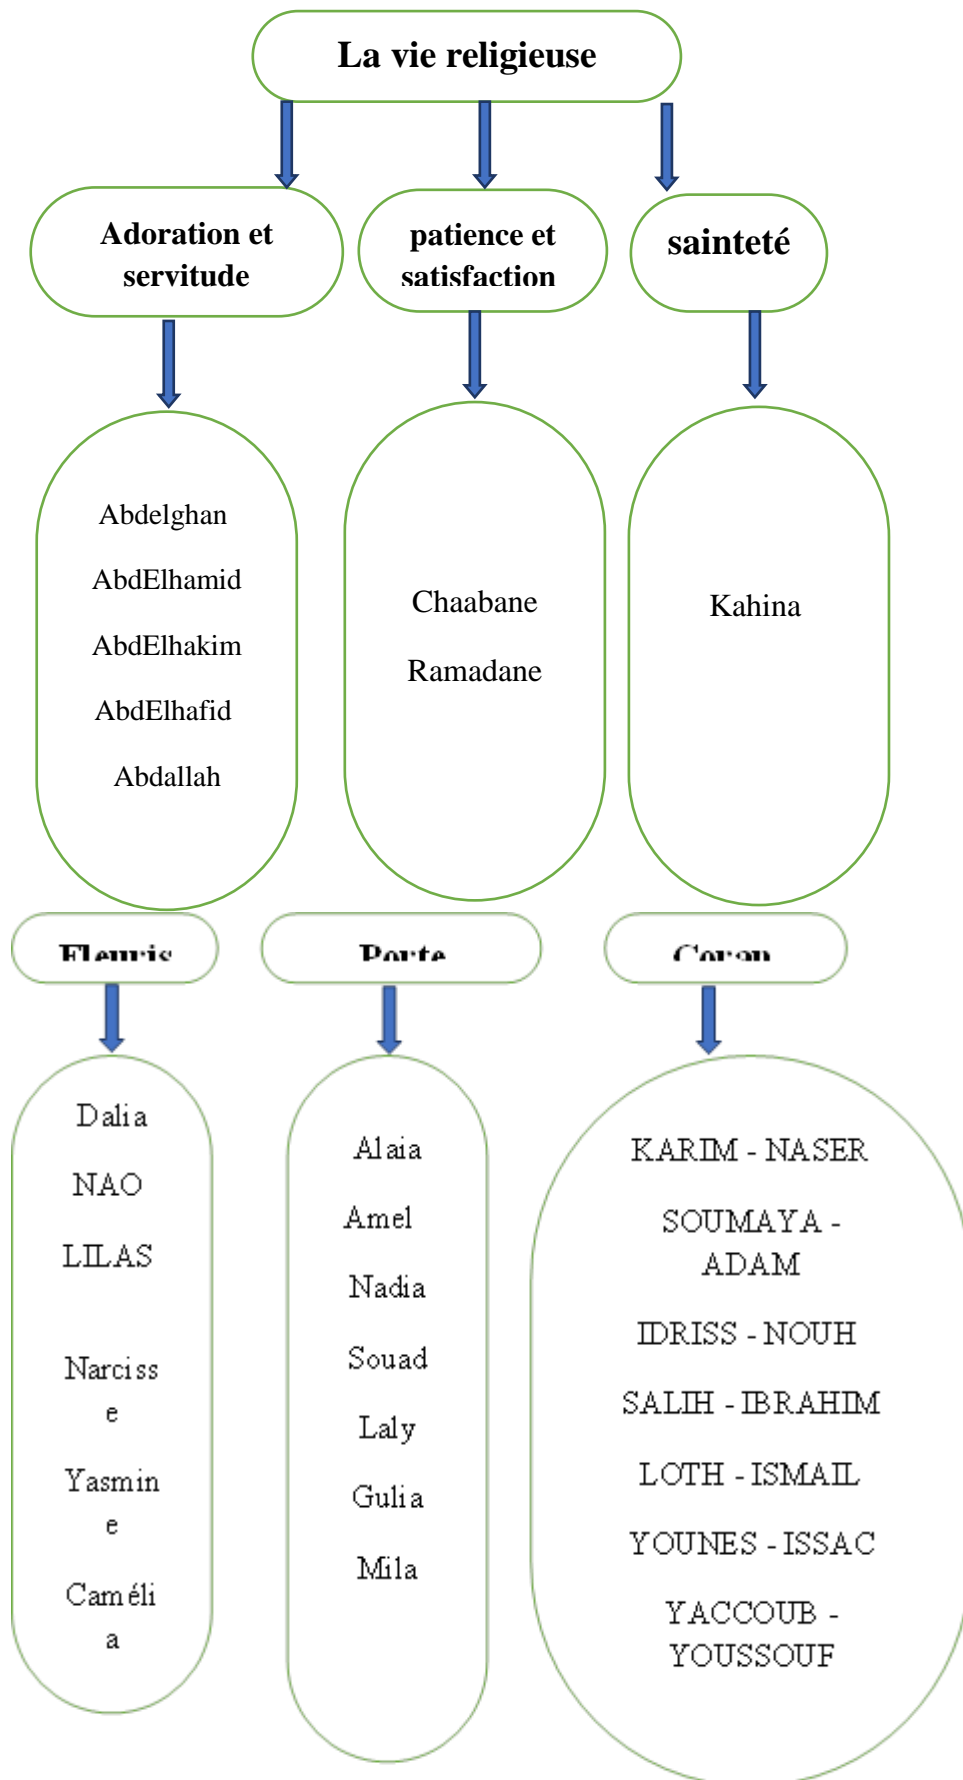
La vie religieuse

Adoration et servitude

patience et satisfaction

sainteté

Abdelghan

AbdElhamid

AbdElhakim

AbdElhafid

Abdallah

Chaabane

Ramadane

Kahina

Fleuris

Porte

Coran

Dalia

NAO

LILAS

Narcisse

Yasmine

Camélia

Alaia

Amel

Nadia

Souad

Laly

Gulia

Mila

KARIM - NASER

SOUMAYA - ADAM

IDRISS - NOUH

SALIH - IBRAHIM

LOTH - ISMAIL

YOUNES - ISSAC

YACCOUB - YOUSSOUF